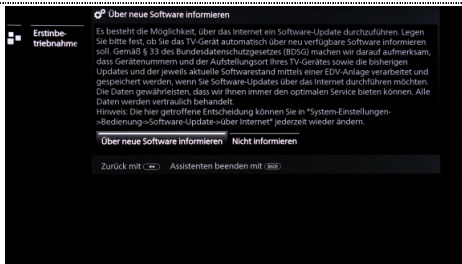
Erstinbetriebnahme

Über neue Software informieren

Es besteht die Möglichkeit, über das Internet ein Software-Update durchzuführen. Legen Sie bitte fest, ob Sie das TV-Gerät automatisch über neu verfügbare Software informieren soll. Gemäß § 33 des Bundesdatenschutzgesetzes (BDSG) machen wir darauf aufmerksam, dass Gerätenummern und der Aufstellungsort Ihres TV-Gerätes sowie die bisherigen Updates und der jeweils aktuelle Softwarestand mittels einer EDV-Anlage verarbeitet und gespeichert werden, wenn Sie Software-Updates über das Internet durchführen möchten. Die Daten gewährleisten, dass wir Ihnen immer den optimalen Service bieten können. Alle Daten werden vertraulich behandelt.
Hinweis. Die hier getroffene Entscheidung können Sie in "System-Einstellungen->Bedienung->Software-Update->über Internet" jederzeit wieder ändern.

Über neue Software informieren

Nicht informieren

Zurück mit ◄◄ Assistenten beenden mit BACK